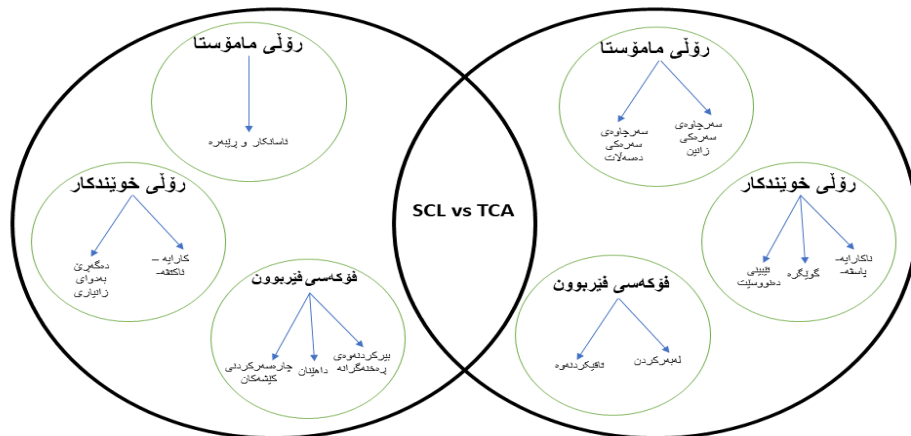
ڕۆڵی مامۆستا

ئاسانکار و ڕێبەرە

ڕۆڵی خوێندکار

دەگمەن بەدوای زانیاری

کارایە - ئاکتیڤە

فۆکەسی فێربوون

چارەسەرکردنی کێشەکان

داهێنان

بیرکردنەوەی ڕەخنەگرانە

SCL vs TCA

ڕۆڵی مامۆستا

سەرچاوەی سەرەکی دەسەڵات

سەرچاوەی سەرەکی زانین

ڕۆڵی خوێندکار

تێبینی دەتوووسێت

گوێگرە

ناکارایە- پاسیڤە

فۆکەسی فێربوون

دووبارەکردنەوە

لەبەرکردن